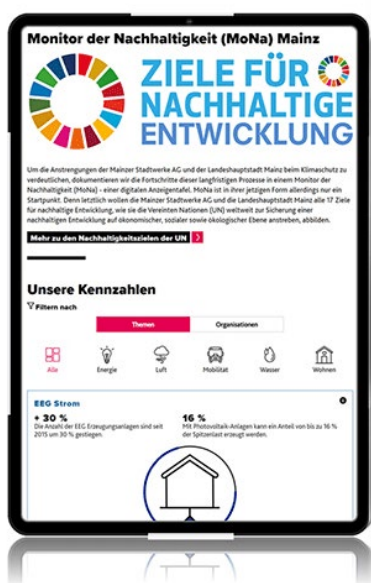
Monitor der Nachhaltigkeit (MoNa) Mainz

ZIELE FÜR NACHHALTIGE ENTWICKLUNG

Um die Anstrengungen der Mainzer Stadtwerke AG und der Landeshauptstadt Mainz beim Klimaschutz zu verdeutlichen, dokumentieren wir die Fortschritte dieser langfristigen Prozesse in einem Monitor der Nachhaltigkeit (MoNa) - einer digitalen Anzeigentafel. MoNa ist in ihrer jetzigen Form allerdings nur ein Startpunkt. Denn letztlich wollen die Mainzer Stadtwerke AG und die Landeshauptstadt Mainz alle 17 Ziele für nachhaltige Entwicklung, wie sie die Vereinten Nationen (UN) weltweit zur Sicherung einer nachhaltigen Entwicklung auf ökonomischer, sozialer sowie ökologischer Ebene anstreben, abbilden.

Mehr zu den Nachhaltigkeitszielen der UN

Unsere Kennzahlen

Filtern nach

Themen | Organisationen

Alle | Energie | Luft | Mobilität | Wasser | Wohnen

EEG Strom

+ 30 %
Die Anzahl der EEG Erzeugungsanlagen sind seit 2015 um 30 % gestiegen.

16 %
Mit Photovoltaik-Anlagen kann ein Anteil von bis zu 16 % der Spitzenlast erzeugt werden.